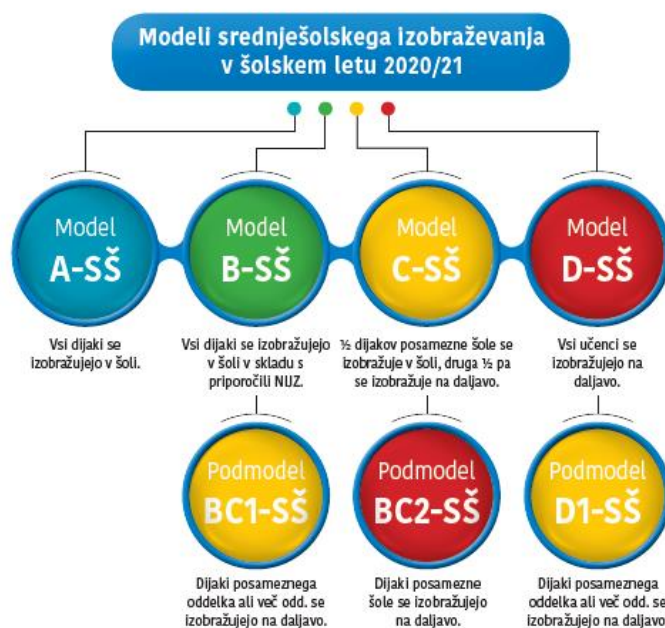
Modeli srednješolskega izobraževanja v šolskem letu 2020/21

Model
A-SŠ

Vsi dijaki se izobražujejo v šoli.

Model
B-SŠ

Vsi dijaki se izobražujejo v šoli v skladu s priporočili NIJZ.

Model
C-SŠ

½ dijakov posamezne šole se izobražuje v šoli, druga ½ pa se izobražuje na daljavo.

Model
D-SŠ

Vsi učenci se izobražujejo na daljavo.

Podmodel
BC1-SŠ

Dijaki posameznega oddelka ali več odd. se izobražujejo na daljavo.

Podmodel
BC2-SŠ

Dijaki posamezne šole se izobražujejo na daljavo.

Podmodel
D1-SŠ

Dijaki posameznega oddelka ali več odd. se izobražujejo na daljavo.